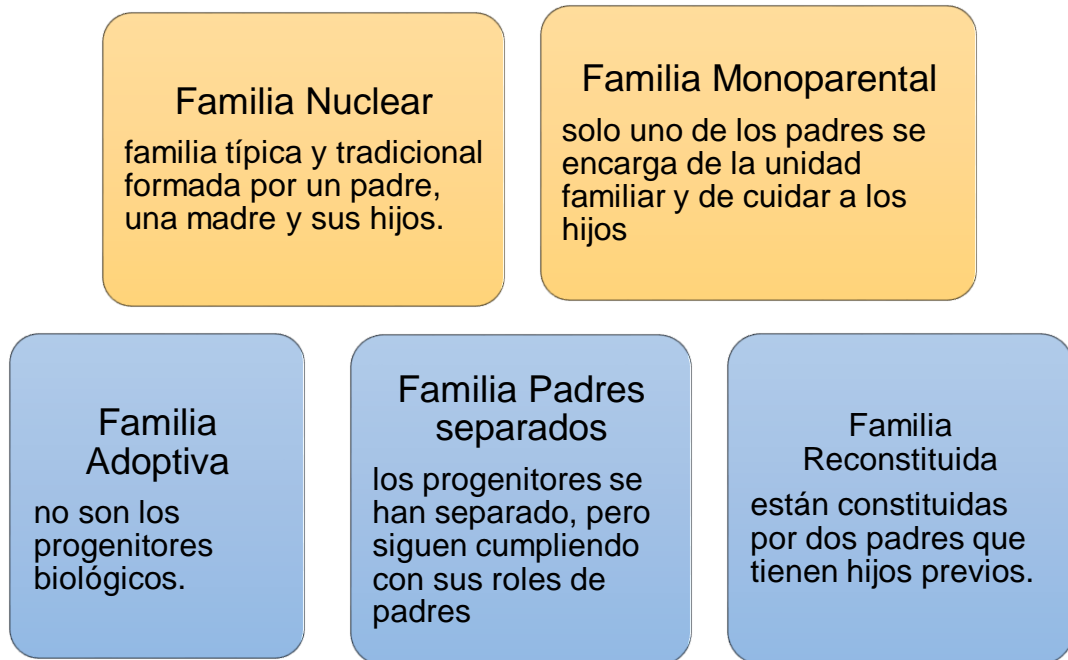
Familia Nuclear

familia típica y tradicional formada por un padre, una madre y sus hijos.

Familia Monoparental

solo uno de los padres se encarga de la unidad familiar y de cuidar a los hijos

Familia Adoptiva

no son los progenitores biológicos.

Familia Padres separados

los progenitores se han separado, pero siguen cumpliendo con sus roles de padres

Familia Reconstituida

están constituidas por dos padres que tienen hijos previos.